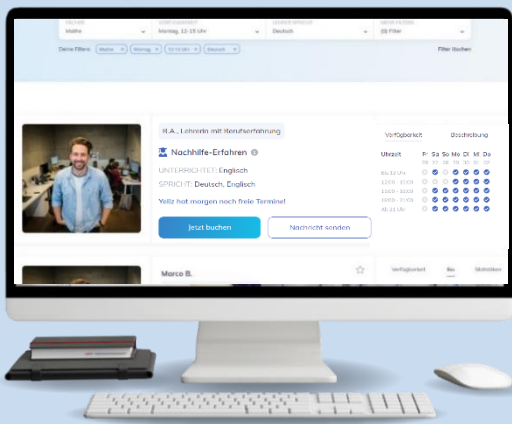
FÄCHER
Mathe
VERFÜGBARKEIT
Montag, 12-15 Uhr
LEHRER SPRICHT
Deutsch
MEHR FILTERN
(0) Filter

Deine Filter: Mathe × Montag × 12-15 Uhr × Deutsch ×
Filter löschen

B.A., Lehrerin mit Berufserfahrung
Nachhilfe-Erfahren
UNTERRICHTET: Englisch
SPRICHT: Deutsch, Englisch
Yeliz hat morgen noch freie Termine!
Jetzt buchen
Nachricht senden

Verfügbarkeit
Beschreibung
Uhrzeit Fr Sa So Mo Di Mi Do
Bis 12 Uhr
12:00 - 15:00
15:00 - 18:00
18:00 - 21:00
Ab 21 Uhr

Marco B.
Verfügbarkeit
Be
Statistiken